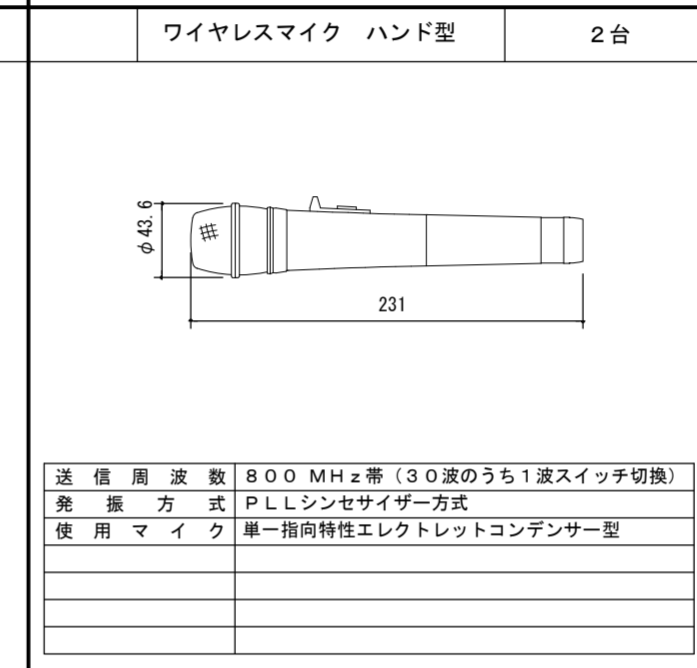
| | ワイヤレスマイク　ハンド型 | ２台 |
|---|---|---|

$\phi 43.6$

231

| | |
|---|---|
| 送信周波数 | ８００ ＭＨｚ帯（３０波のうち１波スイッチ切換） |
| 発振方式 | ＰＬＬシンセサイザー方式 |
| 使用マイク | 単一指向特性エレクトレットコンデンサー型 |
| | |
| | |
| | |
| | |